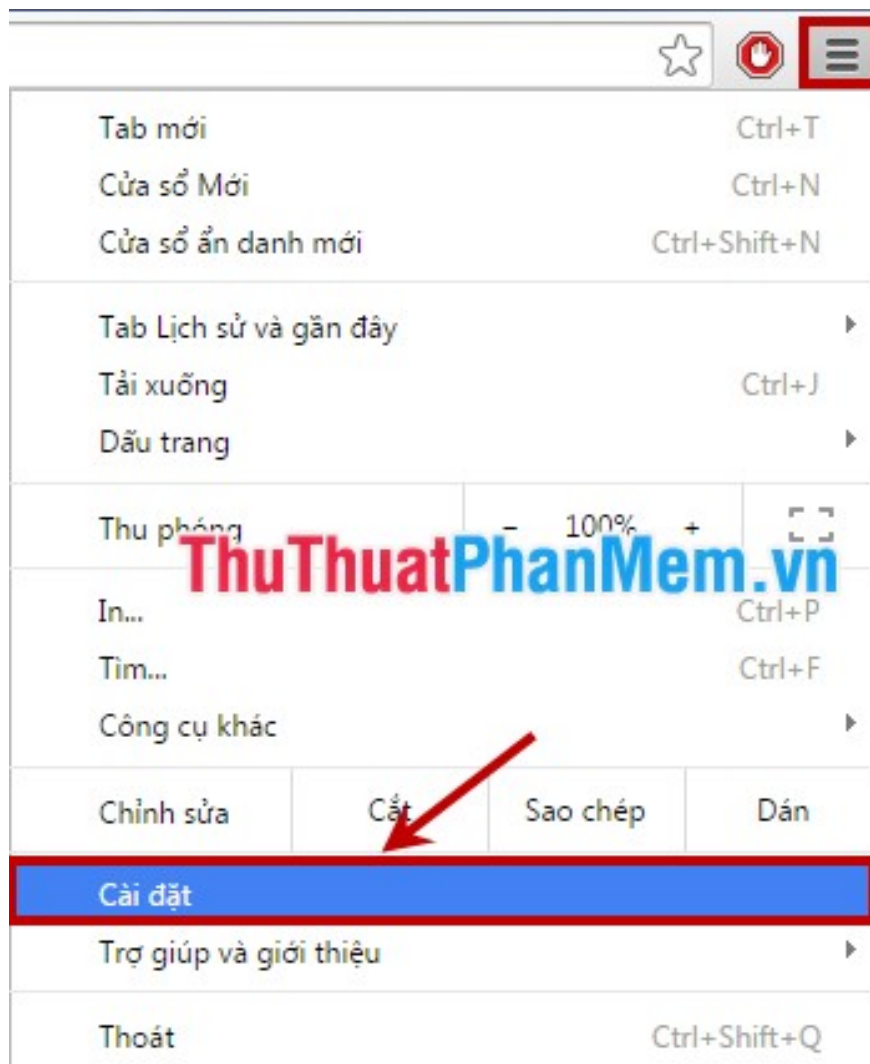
Tab mới Ctrl+T
Cửa sổ Mới Ctrl+N
Cửa sổ ẩn danh mới Ctrl+Shift+N

Tab Lịch sử và gần đây
Tải xuống Ctrl+J
Dấu trang

Thu phóng - 100% +

ThuThuatPhanMem.vn

In... Ctrl+P
Tìm... Ctrl+F
Công cụ khác

Chỉnh sửa Cắt Sao chép Dán

Cài đặt
Trợ giúp và giới thiệu

Thoát Ctrl+Shift+Q